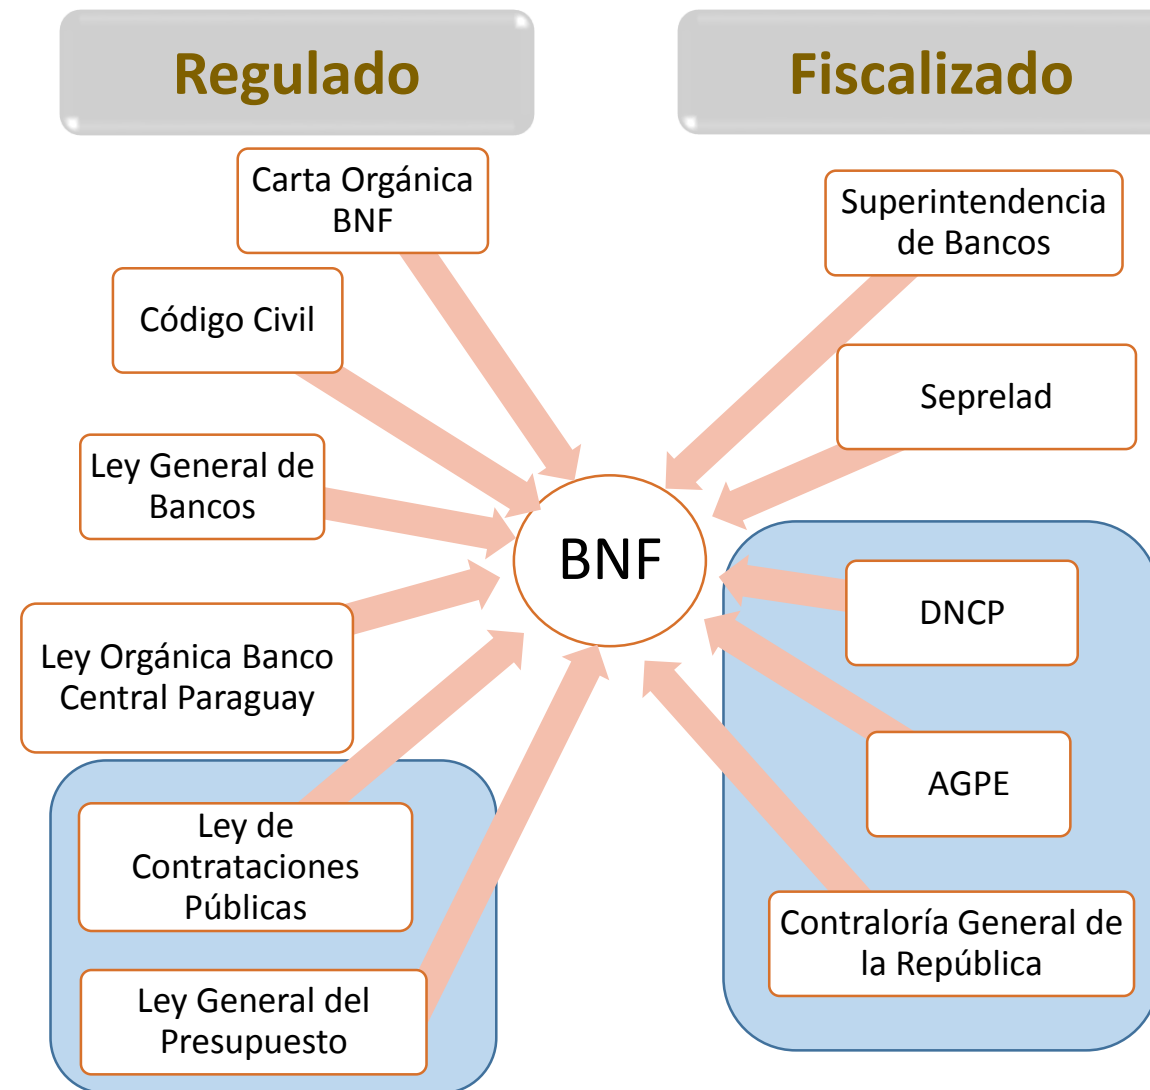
Regulado

Fiscalizado

Carta Orgánica BNF

Código Civil

Ley General de Bancos

Ley Orgánica Banco Central Paraguay

Ley de Contrataciones Públicas

Ley General del Presupuesto

BNF

Superintendencia de Bancos

Seprelad

DNCP

AGPE

Contraloría General de la República